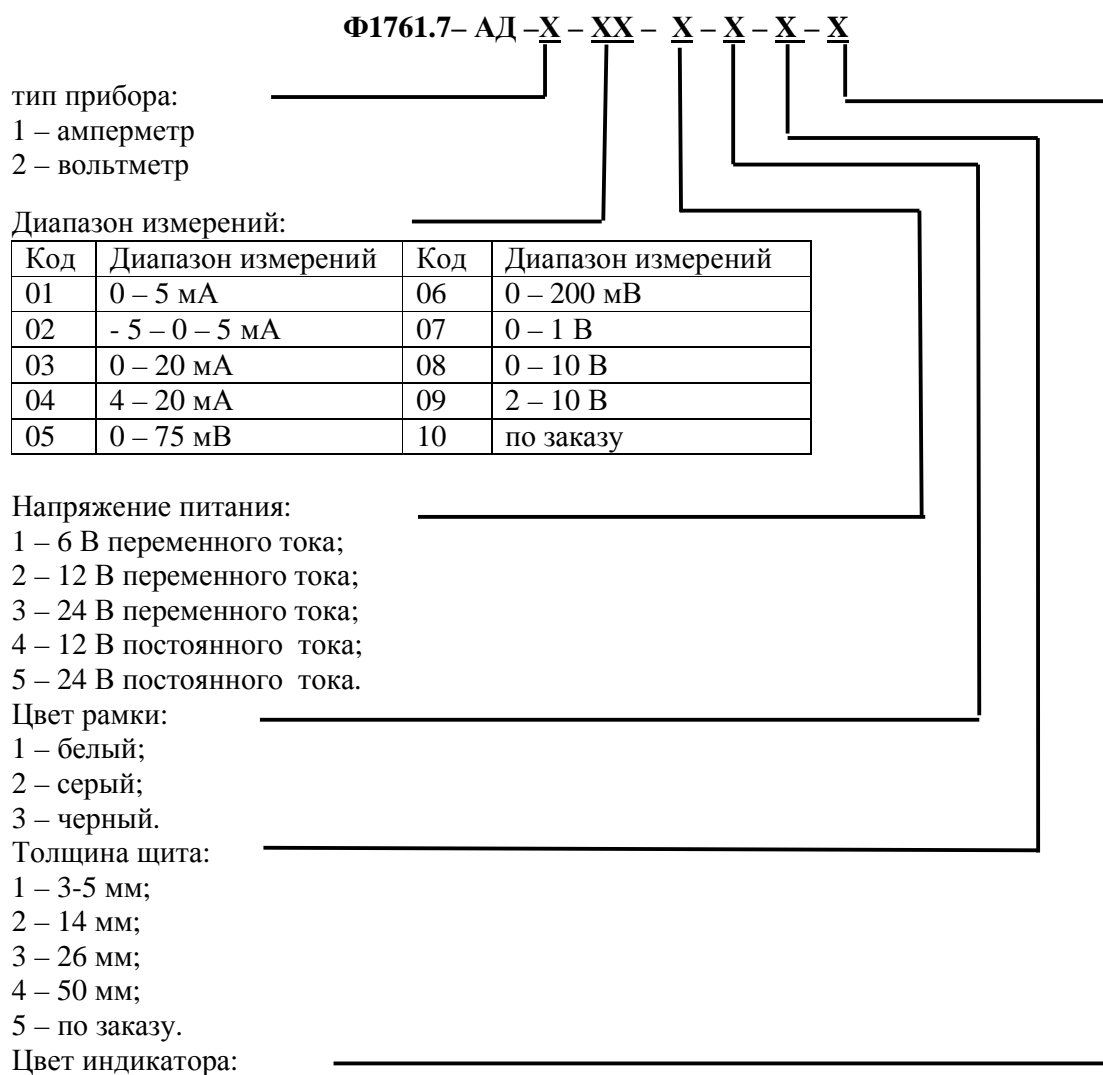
**Ф1761.7– АД –X – XX – X – X – X – X**

тип прибора:
1 – амперметр
2 – вольтметр

Диапазон измерений:

| Код | Диапазон измерений | Код | Диапазон измерений |
|---|---|---|---|
| 01 | 0 – 5 мА | 06 | 0 – 200 мВ |
| 02 | - 5 – 0 – 5 мА | 07 | 0 – 1 В |
| 03 | 0 – 20 мА | 08 | 0 – 10 В |
| 04 | 4 – 20 мА | 09 | 2 – 10 В |
| 05 | 0 – 75 мВ | 10 | по заказу |

Напряжение питания:
1 – 6 В переменного тока;
2 – 12 В переменного тока;
3 – 24 В переменного тока;
4 – 12 В постоянного тока;
5 – 24 В постоянного тока.
Цвет рамки:
1 – белый;
2 – серый;
3 – черный.
Толщина щита:
1 – 3-5 мм;
2 – 14 мм;
3 – 26 мм;
4 – 50 мм;
5 – по заказу.
Цвет индикатора: